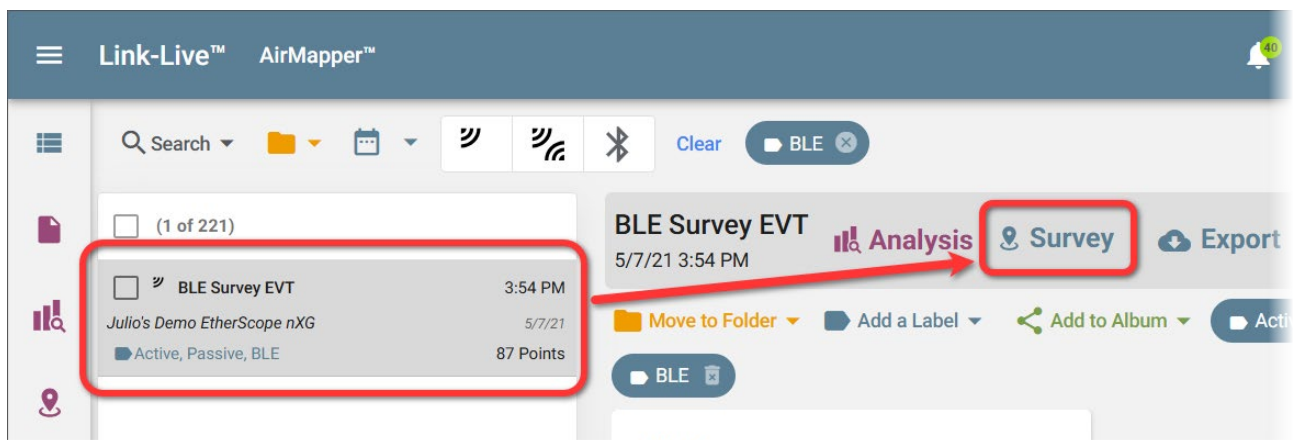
Link-Live™ AirMapper™

40

Search

Clear

BLE

(1 of 221)

BLE Survey EVT 3:54 PM

Julio's Demo EtherScope nXG 5/7/21

Active, Passive, BLE 87 Points

BLE Survey EVT

5/7/21 3:54 PM

Analysis

Survey

Export

Move to Folder

Add a Label

Add to Album

Acti

BLE